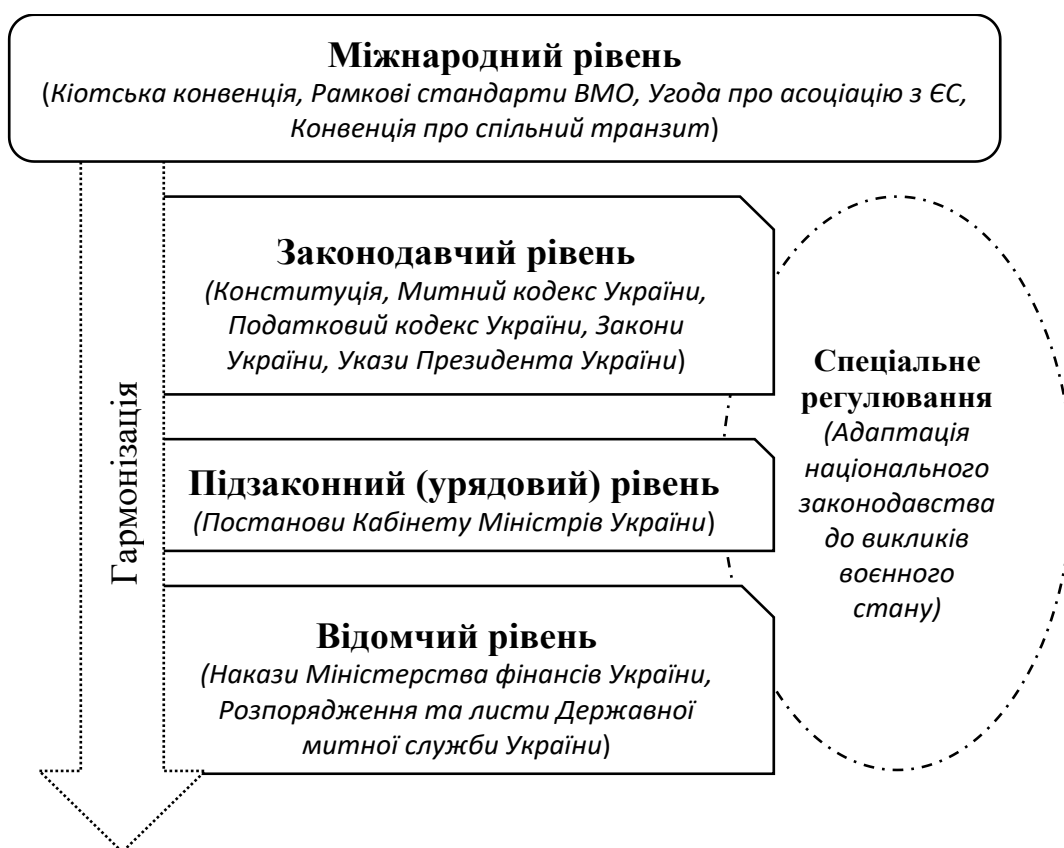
Міжнародний рівень
(Кіотська конвенція, Рамкові стандарти ВМО, Угода про асоціацію з ЄС, Конвенція про спільний транзит)

Гармонізація

Законодавчий рівень
(Конституція, Митний кодекс України, Податковий кодекс України, Закони України, Укази Президента України)

Підзаконний (урядовий) рівень
(Постанови Кабінету Міністрів України)

Відомчий рівень
(Накази Міністерства фінансів України, Розпорядження та листи Державної митної служби України)

Спеціальне регулювання
(Адаптація національного законодавства до викликів воєнного стану)